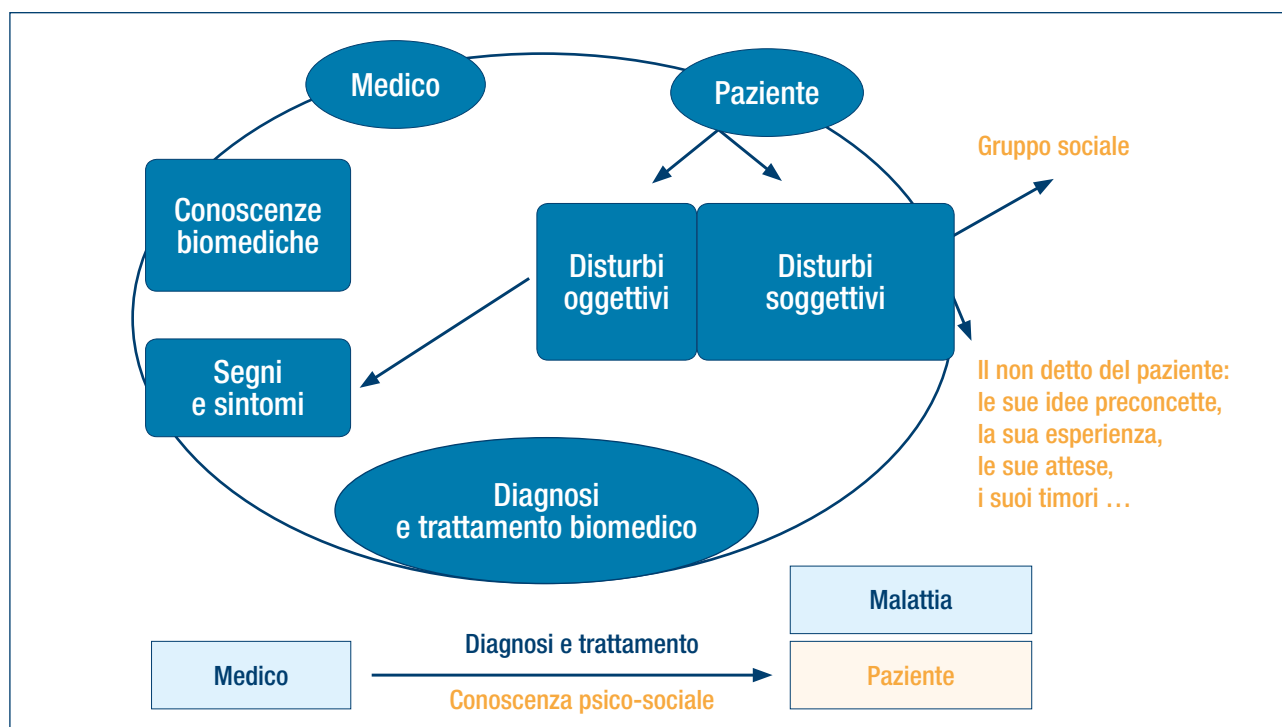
Medico

Paziente

Gruppo sociale

Conoscenze biomediche

Disturbi oggettivi

Disturbi soggettivi

Segni e sintomi

Il non detto del paziente: le sue idee preconcette, la sua esperienza, le sue attese, i suoi timori …

Diagnosi e trattamento biomedico

Malattia

Medico

Diagnosi e trattamento

Conoscenza psico-sociale

Paziente